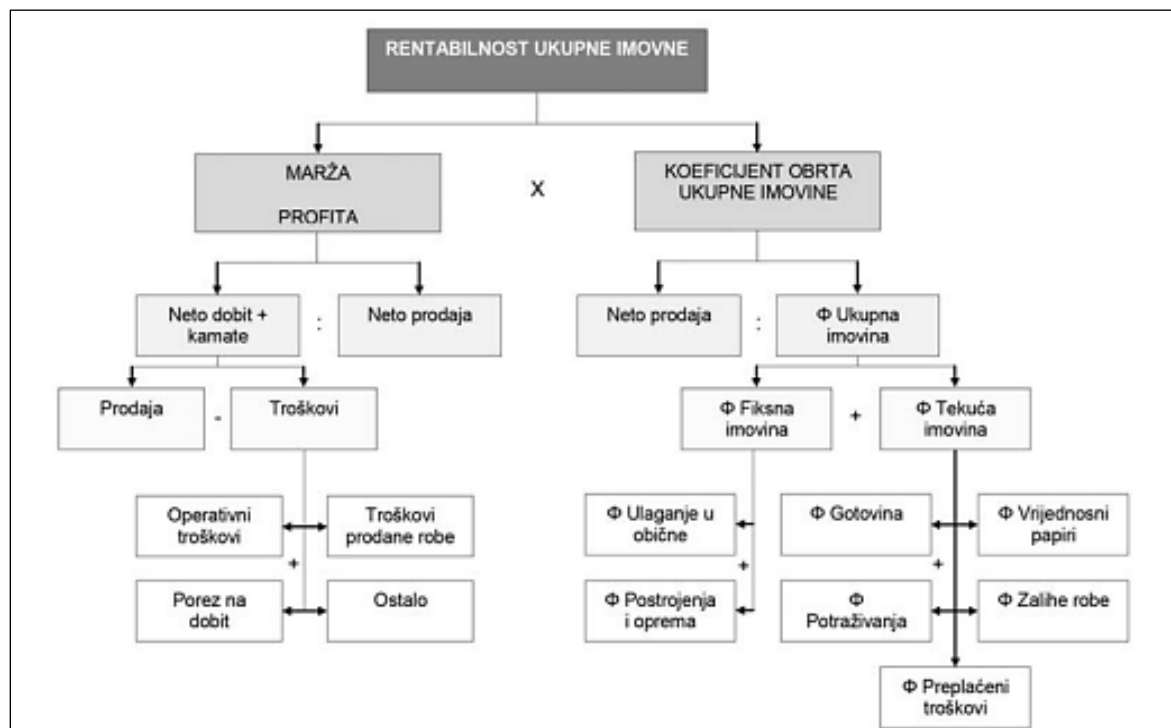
RENTABILNOST UKUPNE IMOVNE

MARŽA

PROFITA

X

KOEFICIJENT OBRTA UKUPNE IMOVINE

Neto dobit + kamate

:

Neto prodaja

Neto prodaja

:

Φ Ukupna imovina

Prodaja

-

Troškovi

Φ Fiksna imovina

+

Φ Tekuća imovina

Operativni troškovi

Troškovi prodane robe

+

Porez na dobit

Ostalo

Φ Ulaganje u obične

+

Φ Postrojenja i oprema

Φ Gotovina

Φ Vrijednosni papiri

+

Φ Potraživanja

Φ Zalihe robe

Φ Preplaćeni troškovi